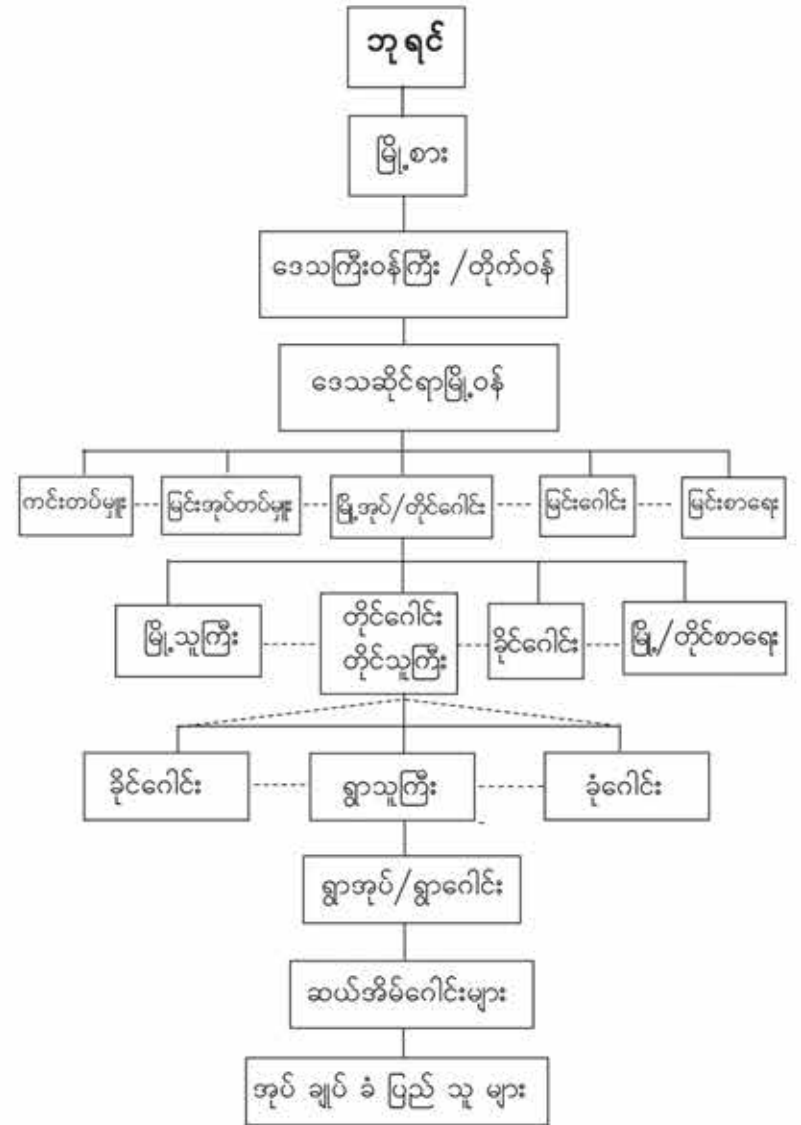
ဘုရင်

မြို့စား

ဒေသကြီးဝန်ကြီး /တိုက်ဝန်

ဒေသဆိုင်ရာမြို့ဝန်

ကင်းတပ်မှူး

မြင်းအုပ်တပ်မှူး

မြို့အုပ်/တိုင်ဂေါင်း

မြင်းဂေါင်း

မြင်းစာရေး

မြို့သူကြီး

တိုင်ဂေါင်း တိုင်သူကြီး

ခိုင်ဂေါင်း

မြို့/တိုင်စာရေး

ခိုင်ဂေါင်း

ရွာသူကြီး

ခုံဂေါင်း

ရွာအုပ်/ရွာဂေါင်း

ဆယ်အိမ်ဂေါင်းများ

အုပ် ချုပ် ခံ ပြည် သူ များ